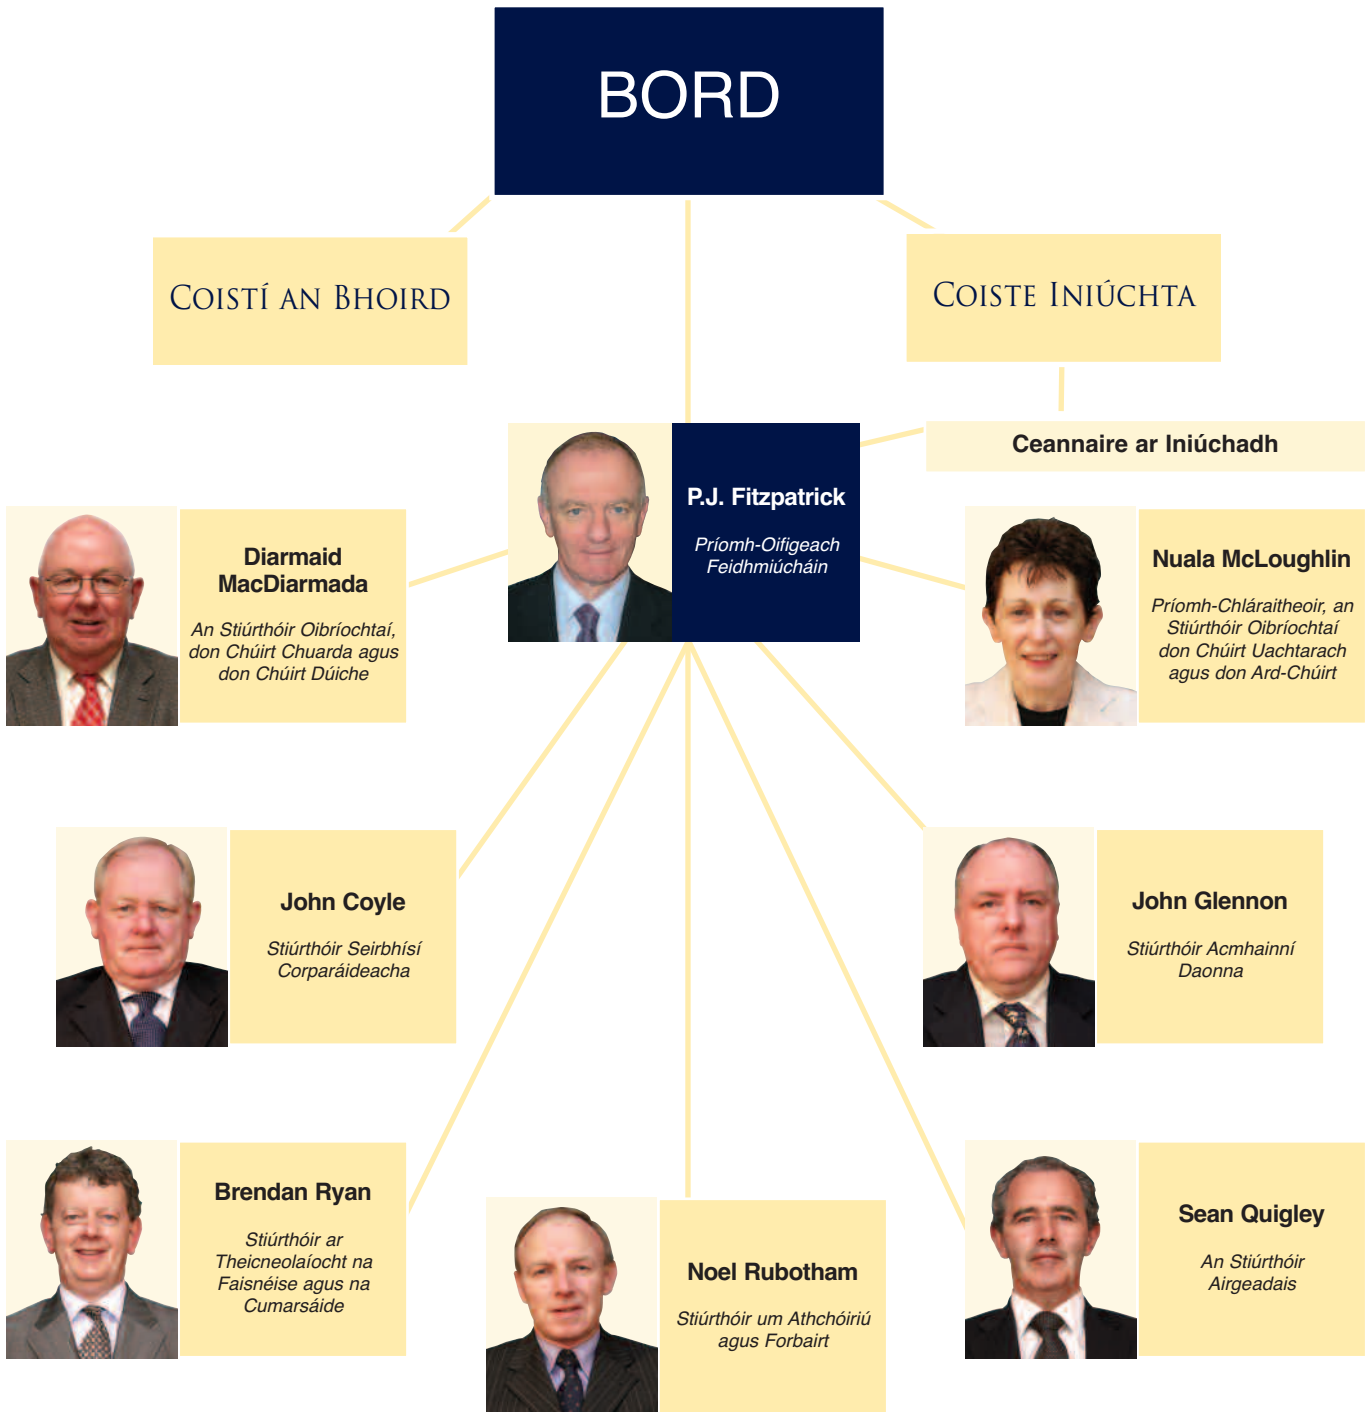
BORD

Coistí an Bhoird

Coiste Iniúchta

Ceannaire ar Iniúchadh

P.J. Fitzpatrick
Príomh-Oifigeach Feidhmiúcháin

Diarmaid MacDiarmada
An Stiúrthóir Oibríochtaí, don Chúirt Chuarda agus don Chúirt Dúiche

Nuala McLoughlin
Príomh-Chláraitheoir, an Stiúrthóir Oibríochtaí don Chúirt Uachtarach agus don Ard-Chúirt

John Coyle
Stiúrthóir Seirbhísí Corparáideacha

John Glennon
Stiúrthóir Acmhainní Daonna

Brendan Ryan
Stiúrthóir ar Theicneolaíocht na Faisnéise agus na Cumarsáide

Noel Rubotham
Stiúrthóir um Athchóiriú agus Forbairt

Sean Quigley
An Stiúrthóir Airgeadais